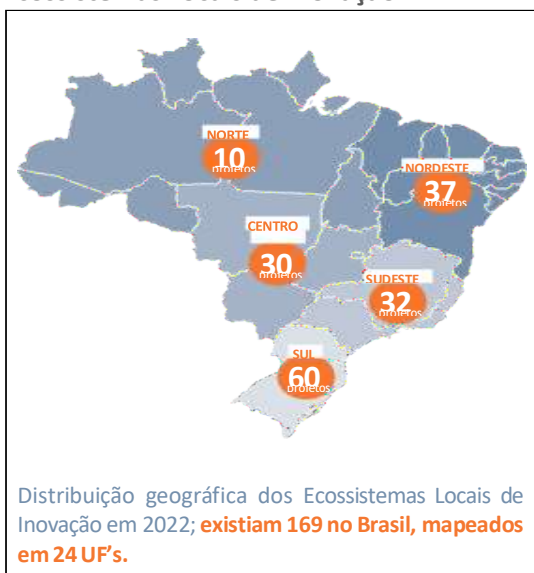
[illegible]

NORTE
10
projetos

NORDESTE
37
projetos

CENTRO
30
projetos

SUDESTE
32
projetos

SUL
60
projetos

Distribuição geográfica dos Ecossistemas Locais de Inovação em 2022; **existiam 169 no Brasil, mapeados em 24 UF's.**